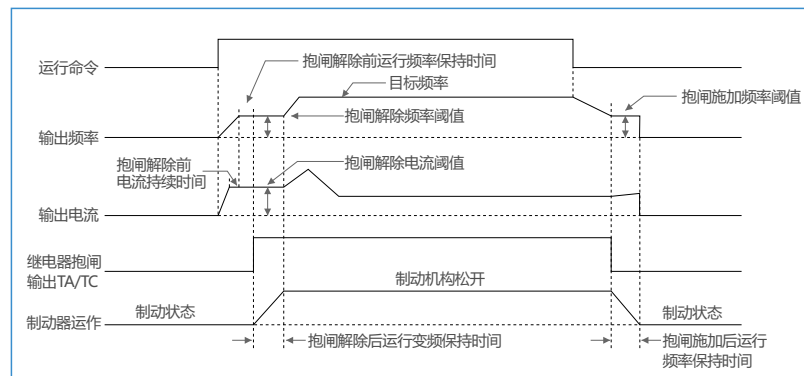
运行命令

抱闸解除前运行频率保持时间

目标频率

抱闸施加频率阈值

抱闸解除频率阈值

输出频率

抱闸解除前电流持续时间

抱闸解除电流阈值

输出电流

继电器抱闸输出TA/TC

制动机构松开

制动器运作

制动状态

制动状态

抱闸解除后运行变频保持时间

抱闸施加后运行频率保持时间